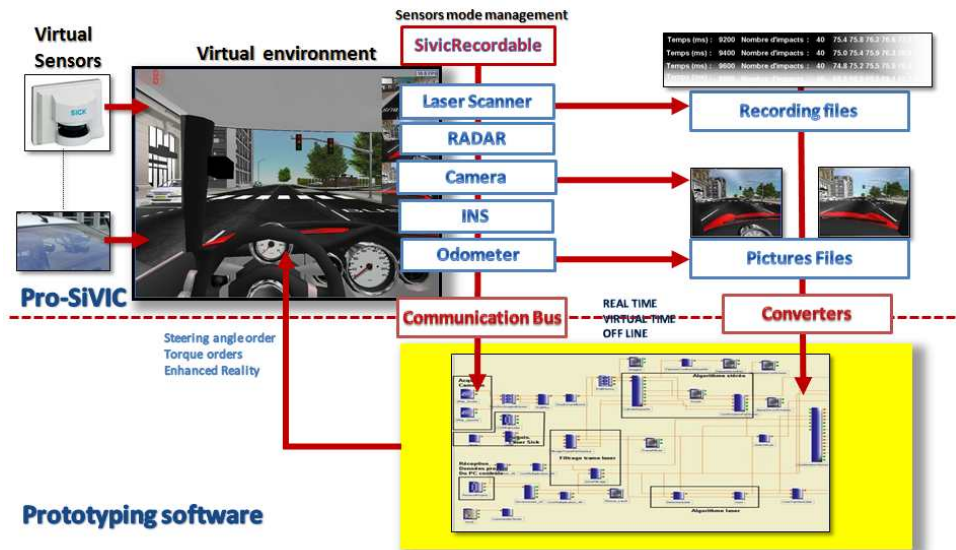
Virtual Sensors

SICK

Virtual environment

Sensors mode management

SivicRecordable

Laser Scanner

RADAR

Camera

INS

Odometer

Temps (ms) : 9200 Nombre d'impacts : 40 75.4 75.8 76.3 76.8 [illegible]
Temps (ms) : 9400 Nombre d'impacts : 40 75.0 75.4 75.9 76.4 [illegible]
Temps (ms) : 9600 Nombre d'impacts : 40 74.8 75.2 75.5 75.9 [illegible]
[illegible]

Recording files

Pictures Files

Pro-SiVIC

Communication Bus

REAL TIME
VIRTUAL TIME
OFF LINE

Converters

Steering angle order
Torque orders
Enhanced Reality

Acquisition Caméra

Acquisition Laser Sick

Algorithme stéréo

Filtrage trame laser

Réception Données pour PC contrôle

Algorithme laser

Prototyping software